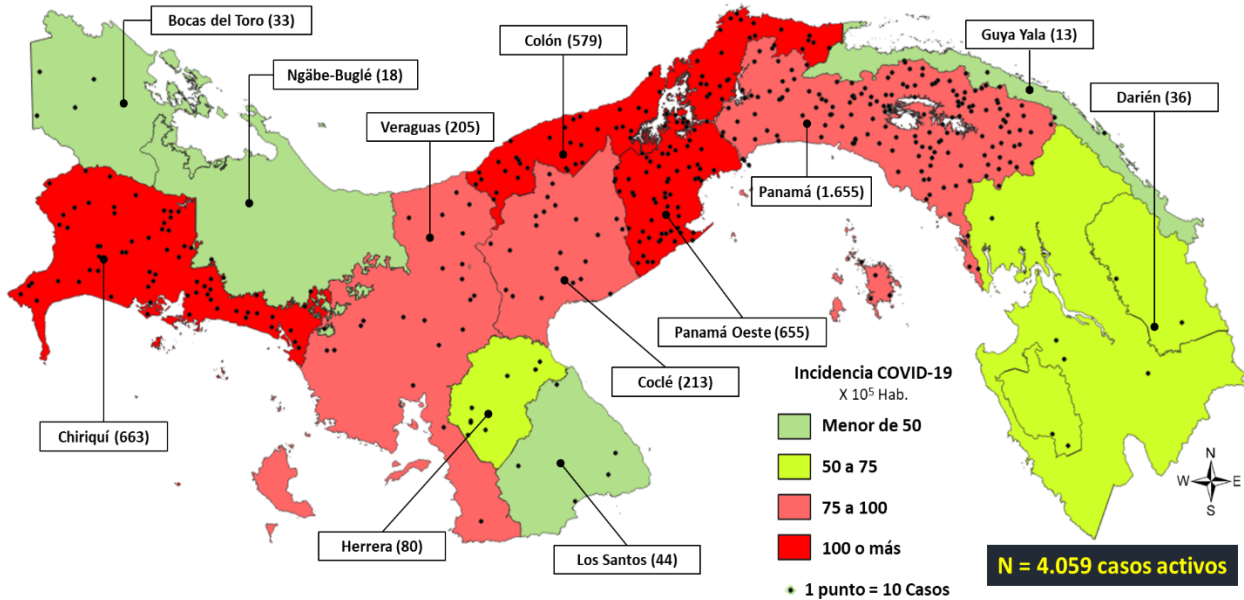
Bocas del Toro (33)

Ngäbe-Buglé (18)

Colón (579)

Guya Yala (13)

Darién (36)

Veraguas (205)

Panamá (1.655)

Chiriquí (663)

Panamá Oeste (655)

Coclé (213)

Herrera (80)

Los Santos (44)

Incidencia COVID-19
X $10^5$ Hab.

Menor de 50

50 a 75

75 a 100

100 o más

1 punto = 10 Casos

N

W

E

S

N = 4.059 casos activos